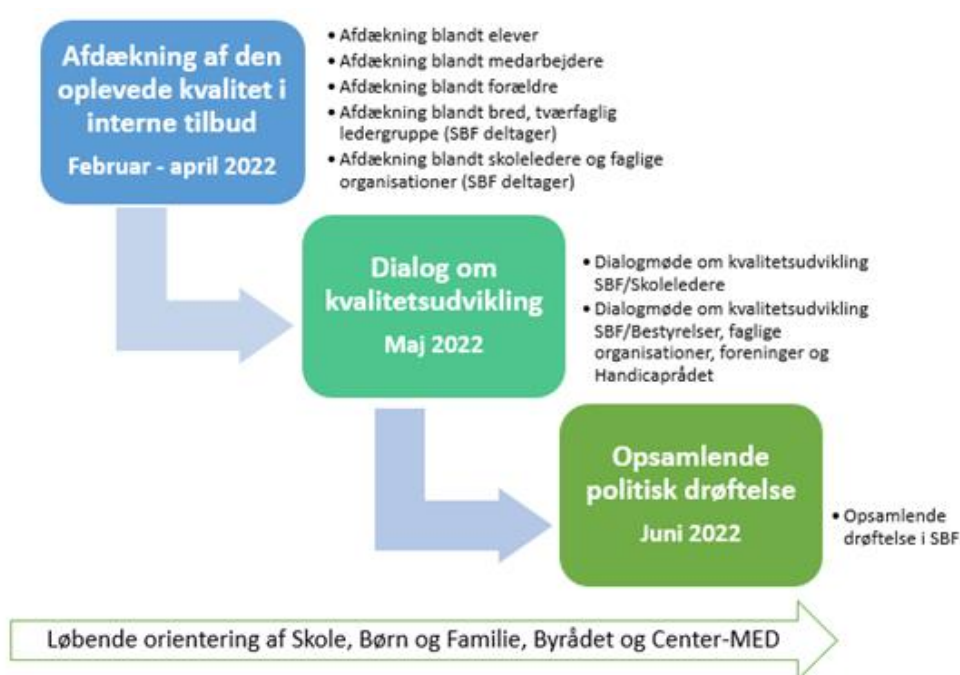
Afdækning af den oplevede kvalitet i interne tilbud

Februar - april 2022

• Afdækning blandt elever
• Afdækning blandt medarbejdere
• Afdækning blandt forældre
• Afdækning blandt bred, tværfaglig ledergruppe (SBF deltager)
• Afdækning blandt skoleledere og faglige organisationer (SBF deltager)

Dialog om kvalitetsudvikling

Maj 2022

• Dialogmøde om kvalitetsudvikling SBF/Skoleledere
• Dialogmøde om kvalitetsudvikling SBF/Bestyrelser, faglige organisationer, foreninger og Handicaprådet

Opsamlende politisk drøftelse

Juni 2022

• Opsamlende drøftelse i SBF

Løbende orientering af Skole, Børn og Familie, Byrådet og Center-MED